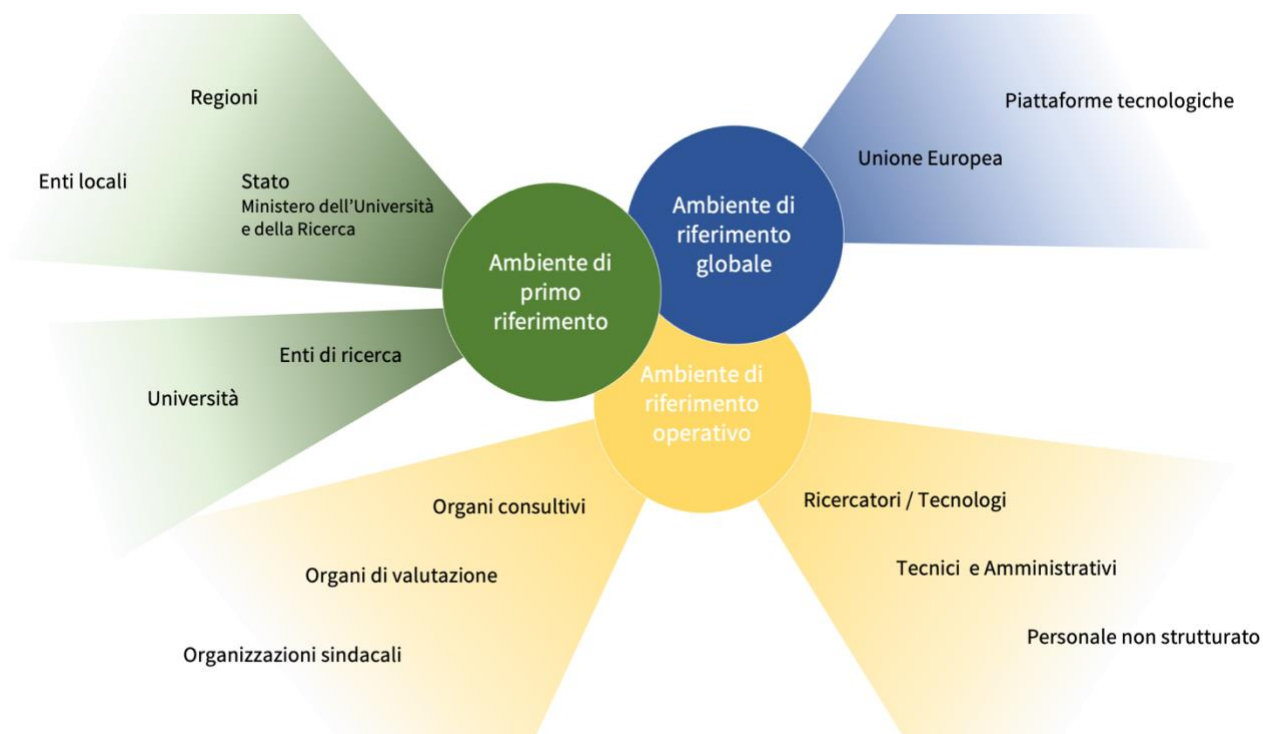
Regioni

Enti locali

Stato
Ministero dell'Università e della Ricerca

Enti di ricerca

Università

Ambiente di primo riferimento

Ambiente di riferimento globale

Piattaforme tecnologiche

Unione Europea

Ambiente di riferimento operativo

Organi consultivi

Organi di valutazione

Organizzazioni sindacali

Ricercatori / Tecnologi

Tecnici e Amministrativi

Personale non strutturato